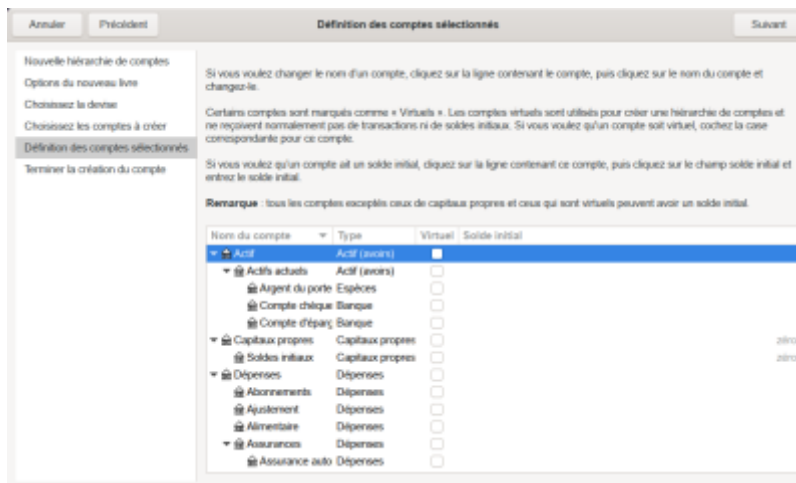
Annuler Précédent Définition des comptes sélectionnés Suivant

Nouvelle hiérarchie de comptes
Options du nouveau livre
Choisissez la devise
Choisissez les comptes à créer
Définition des comptes sélectionnés
Terminer la création du compte

Si vous voulez changer le nom d'un compte, cliquez sur la ligne contenant le compte, puis cliquez sur le nom du compte et changez-le.

Certains comptes sont marqués comme « Virtuels ». Les comptes virtuels sont utilisés pour créer une hiérarchie de comptes et ne reçoivent normalement pas de transactions ni de soldes initiaux. Si vous voulez qu'un compte soit virtuel, cochez la case correspondante pour ce compte.

Si vous voulez qu'un compte ait un solde initial, cliquez sur la ligne contenant ce compte, puis cliquez sur le champ solde initial et entrez le solde initial.

Remarque : tous les comptes exceptés ceux de capitaux propres et ceux qui sont virtuels peuvent avoir un solde initial.

| Nom du compte | Type | Virtuel | Solde initial |
|---|---|---|---|
| Actif | Actif (avoirs) | | |
| Actifs actuels | Actif (avoirs) | | |
| Argent du porte | Espèces | | |
| Compte chèque | Banque | | |
| Compte d'éparg | Banque | | |
| Capitaux propres | Capitaux propres | | zéro |
| Soldes initiaux | Capitaux propres | | zéro |
| Dépenses | Dépenses | | |
| Abonnements | Dépenses | | |
| Ajustement | Dépenses | | |
| Alimentaire | Dépenses | | |
| Assurances | Dépenses | | |
| Assurance auto | Dépenses | | |